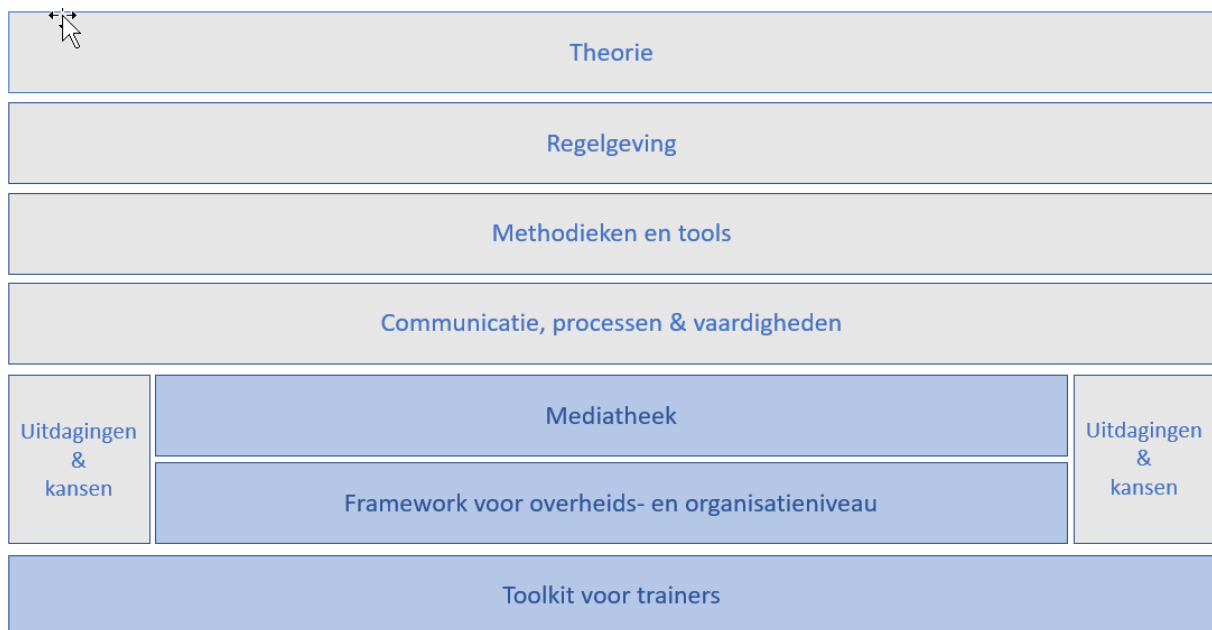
Theorie

Regelgeving

Methodieken en tools

Communicatie, processen & vaardigheden

Uitdagingen & kansen

Mediatheek

Framework voor overheids- en organisatieniveau

Uitdagingen & kansen

Toolkit voor trainers